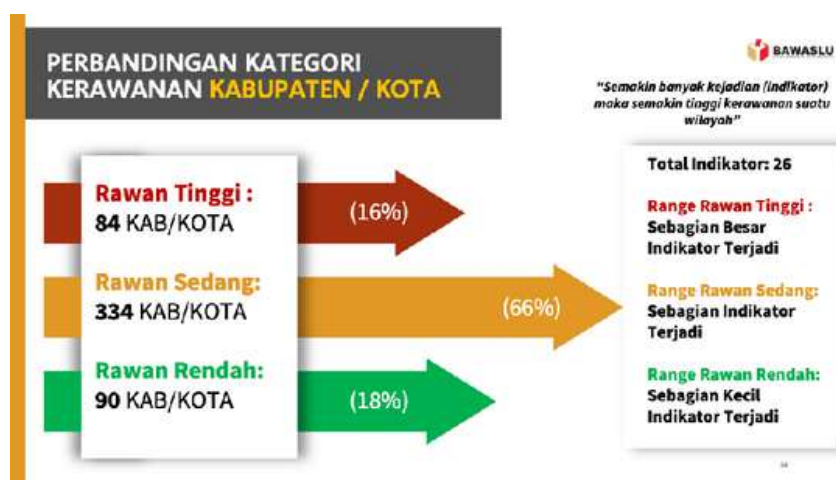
PERBANDINGAN KATEGORI KERAWANAN KABUPATEN / KOTA

BAWASLU

"Semakin banyak kejadian (indikator) maka semakin tinggi kerawanan suatu wilayah"

Rawan Tinggi :
84 KAB/KOTA

(16%)

Rawan Sedang:
334 KAB/KOTA

(66%)

Rawan Rendah:
90 KAB/KOTA

(18%)

Total Indikator: 26

Range Rawan Tinggi :
Sebagian Besar Indikator Terjadi

Range Rawan Sedang:
Sebagian Indikator Terjadi

Range Rawan Rendah:
Sebagian Kecil Indikator Terjadi

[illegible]